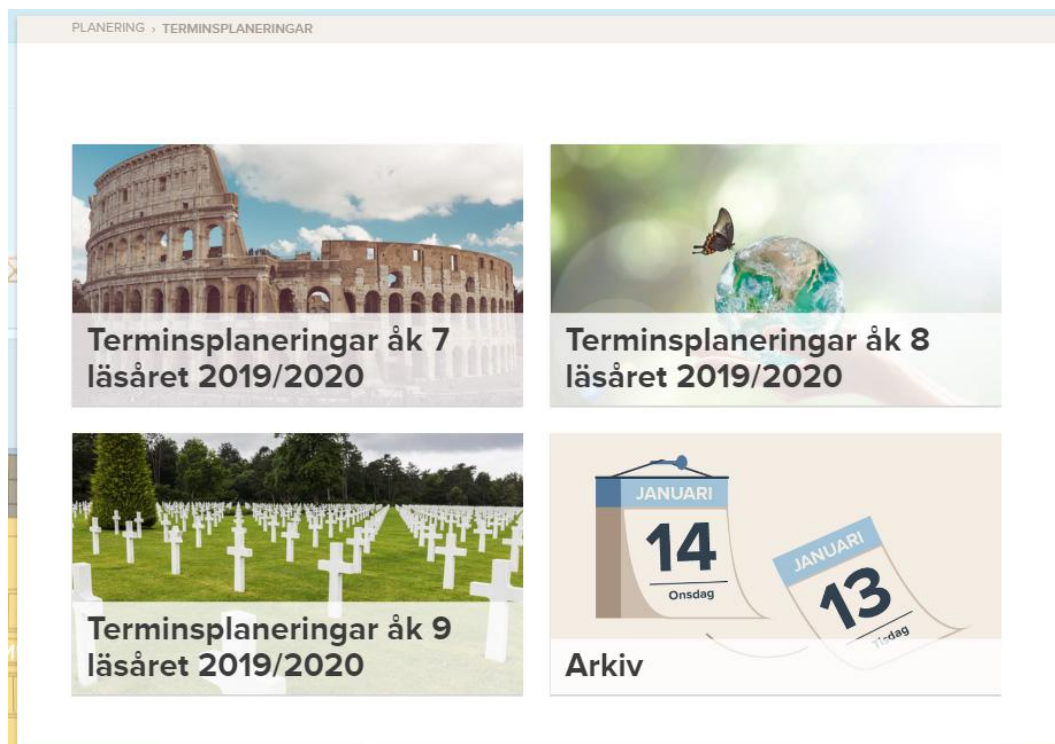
PLANERING › TERMINSPLANERINGAR

Terminsplaneringar åk 7 läsåret 2019/2020

Terminsplaneringar åk 8 läsåret 2019/2020

Terminsplaneringar åk 9 läsåret 2019/2020

JANUARI
14
Onsdag

JANUARI
13
Tisdag

Arkiv